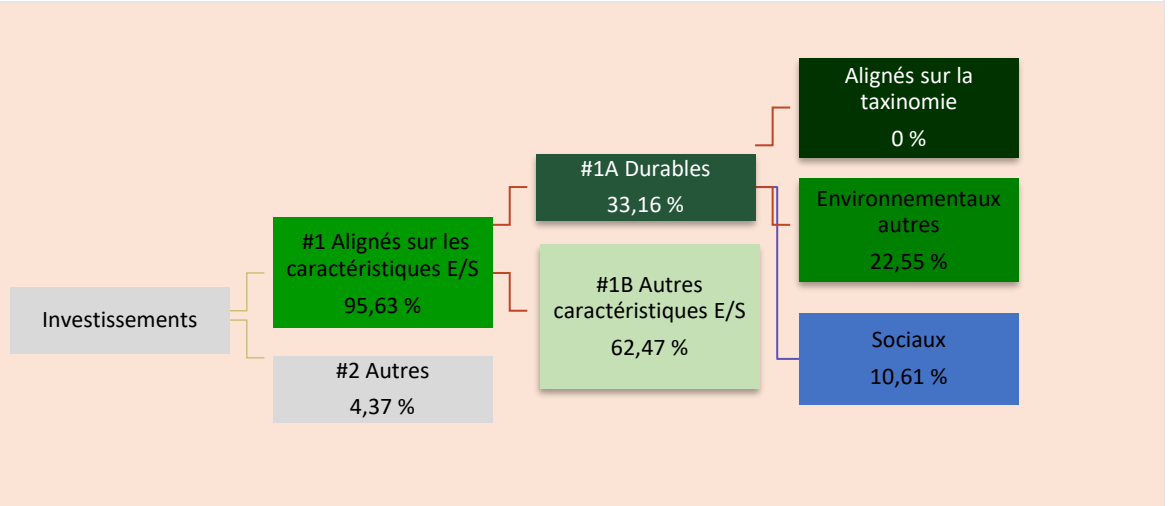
Investissements

#1 Alignés sur les caractéristiques E/S
95,63 %

#2 Autres
4,37 %

#1A Durables
33,16 %

#1B Autres caractéristiques E/S
62,47 %

Alignés sur la taxinomie
0 %

Environnementaux autres
22,55 %

Sociaux
10,61 %